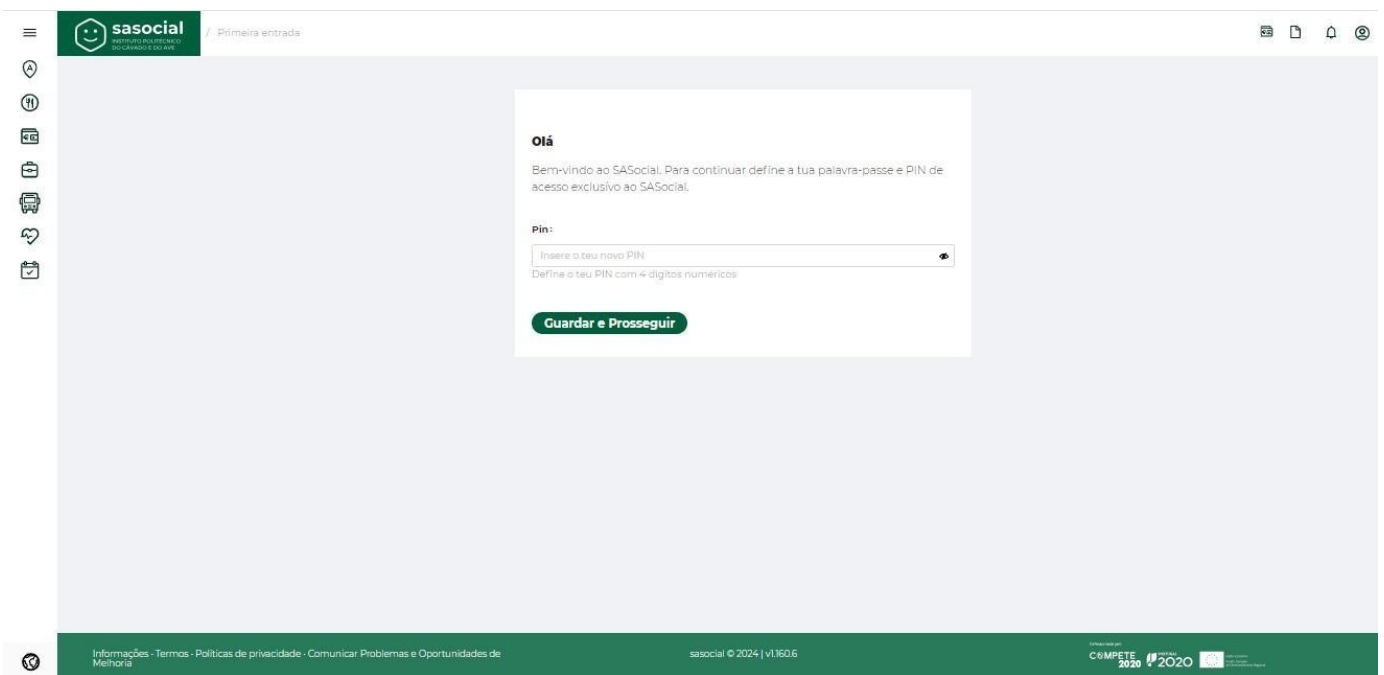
sasocial
INSTITUTO POLITÉCNICO DO CÁVADO E DO AVE

/ Primeira entrada

Olá

Bem-vindo ao SASocial. Para continuar define a tua palavra-passe e PIN de acesso exclusivo ao SASocial.

Pin:

Insere o teu novo PIN

Define o teu PIN com 4 dígitos numéricos

Guardar e Prosseguir

Informações · Termos · Políticas de privacidade · Comunicar Problemas e Oportunidades de Melhoria

sasocial © 2024 | v1.160.6

COMPETE 2020 2020 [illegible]